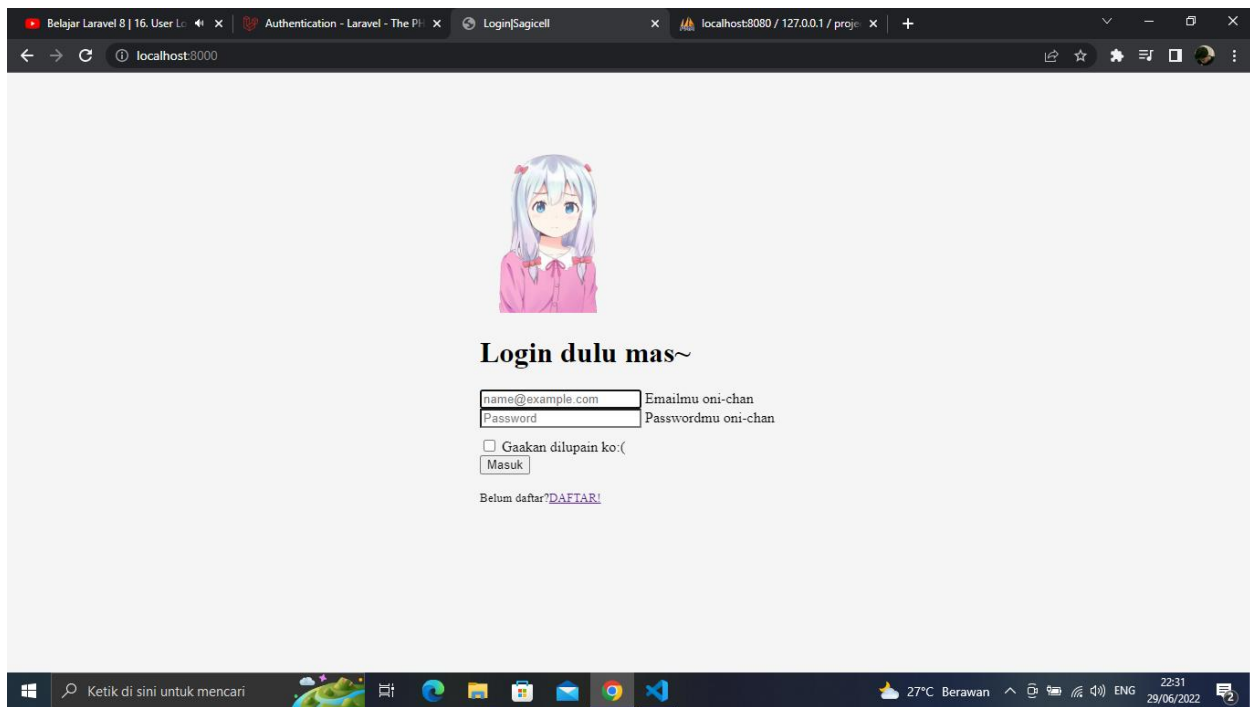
Belajar Laravel 8 | 16. User Lo
Authentication - Laravel - The PH
Login|Sagicell
localhost:8080 / 127.0.0.1 / proje
localhost:8000

Login dulu mas~

name@example.com Emailmu oni-chan
Password Passwordmu oni-chan

Gaakan dilupain ko:(
Masuk

Belum daftar?DAFTAR!

Ketik di sini untuk mencari
27°C Berawan ENG 22:31 29/06/2022